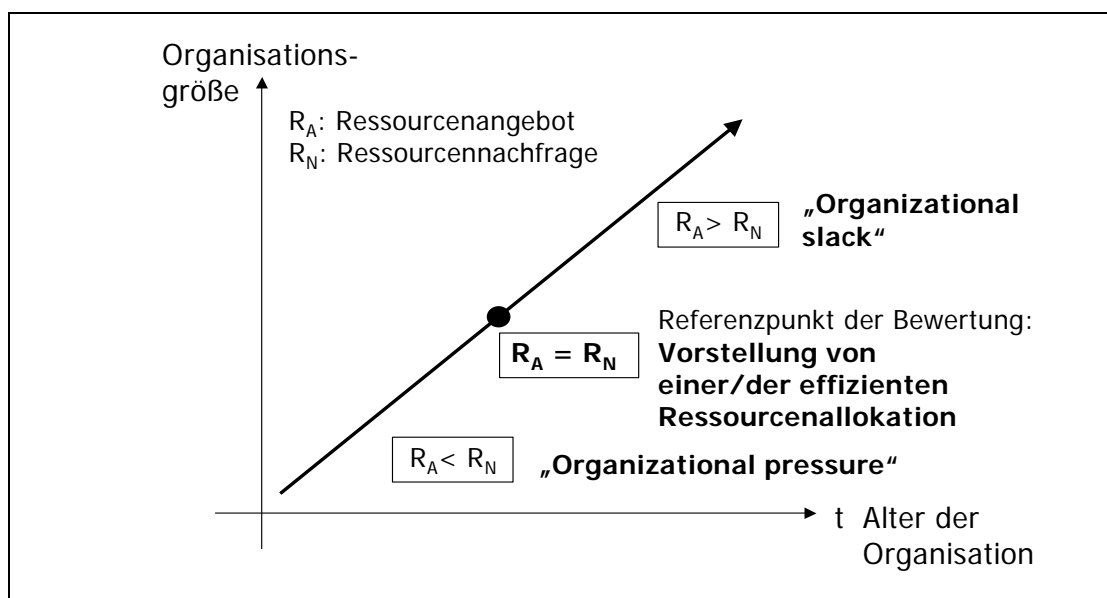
Organisationsgröße

$R_A$: Ressourcenangebot
$R_N$: Ressourcennachfrage

$R_A > R_N$ „Organizational slack“

Referenzpunkt der Bewertung:
$R_A = R_N$ Vorstellung von einer/der effizienten Ressourcenallokation

$R_A < R_N$ „Organizational pressure“

t Alter der Organisation